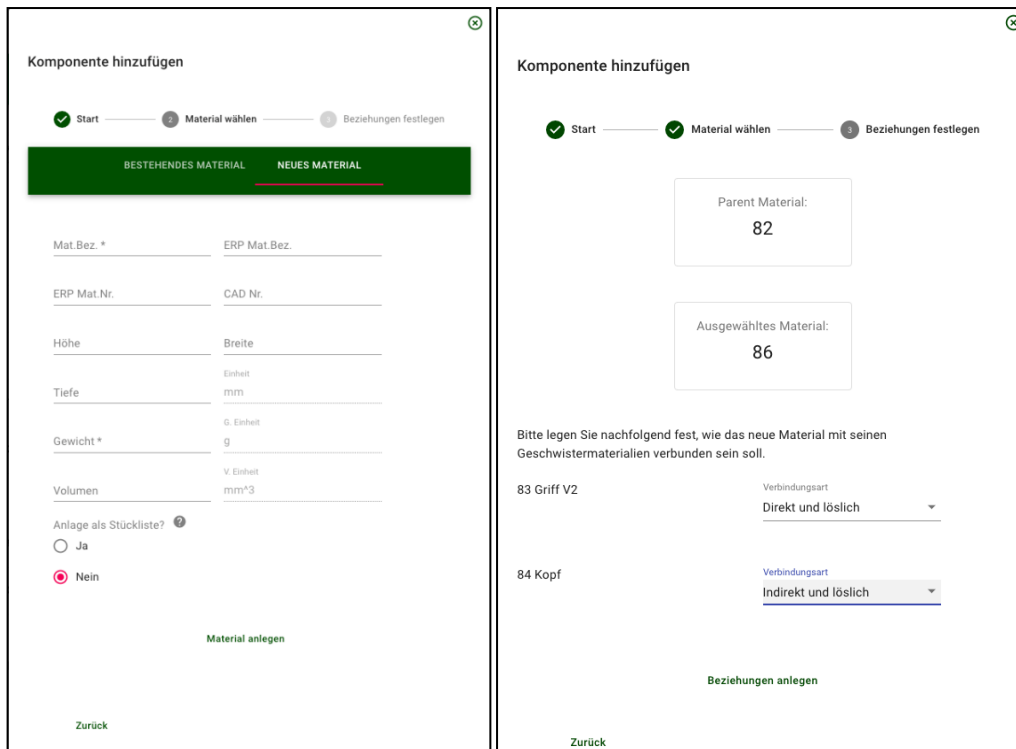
Komponente hinzufügen

Start 2 Material wählen 3 Beziehungen festlegen

BESTEHENDES MATERIAL NEUES MATERIAL

Mat.Bez. *
ERP Mat.Bez.

ERP Mat.Nr.
CAD Nr.

Höhe
Breite

Tiefe
Einheit
mm

Gewicht *
G. Einheit
g

Volumen
V. Einheit
mm^3

Anlage als Stückliste?

Ja

Nein

Material anlegen

Zurück

Komponente hinzufügen

Start Material wählen 3 Beziehungen festlegen

Parent Material:
82

Ausgewähltes Material:
86

Bitte legen Sie nachfolgend fest, wie das neue Material mit seinen Geschwistermaterialien verbunden sein soll.

83 Griff V2
Verbindungsart
Direkt und löslich

84 Kopf
Verbindungsart
Indirekt und löslich

Beziehungen anlegen

Zurück